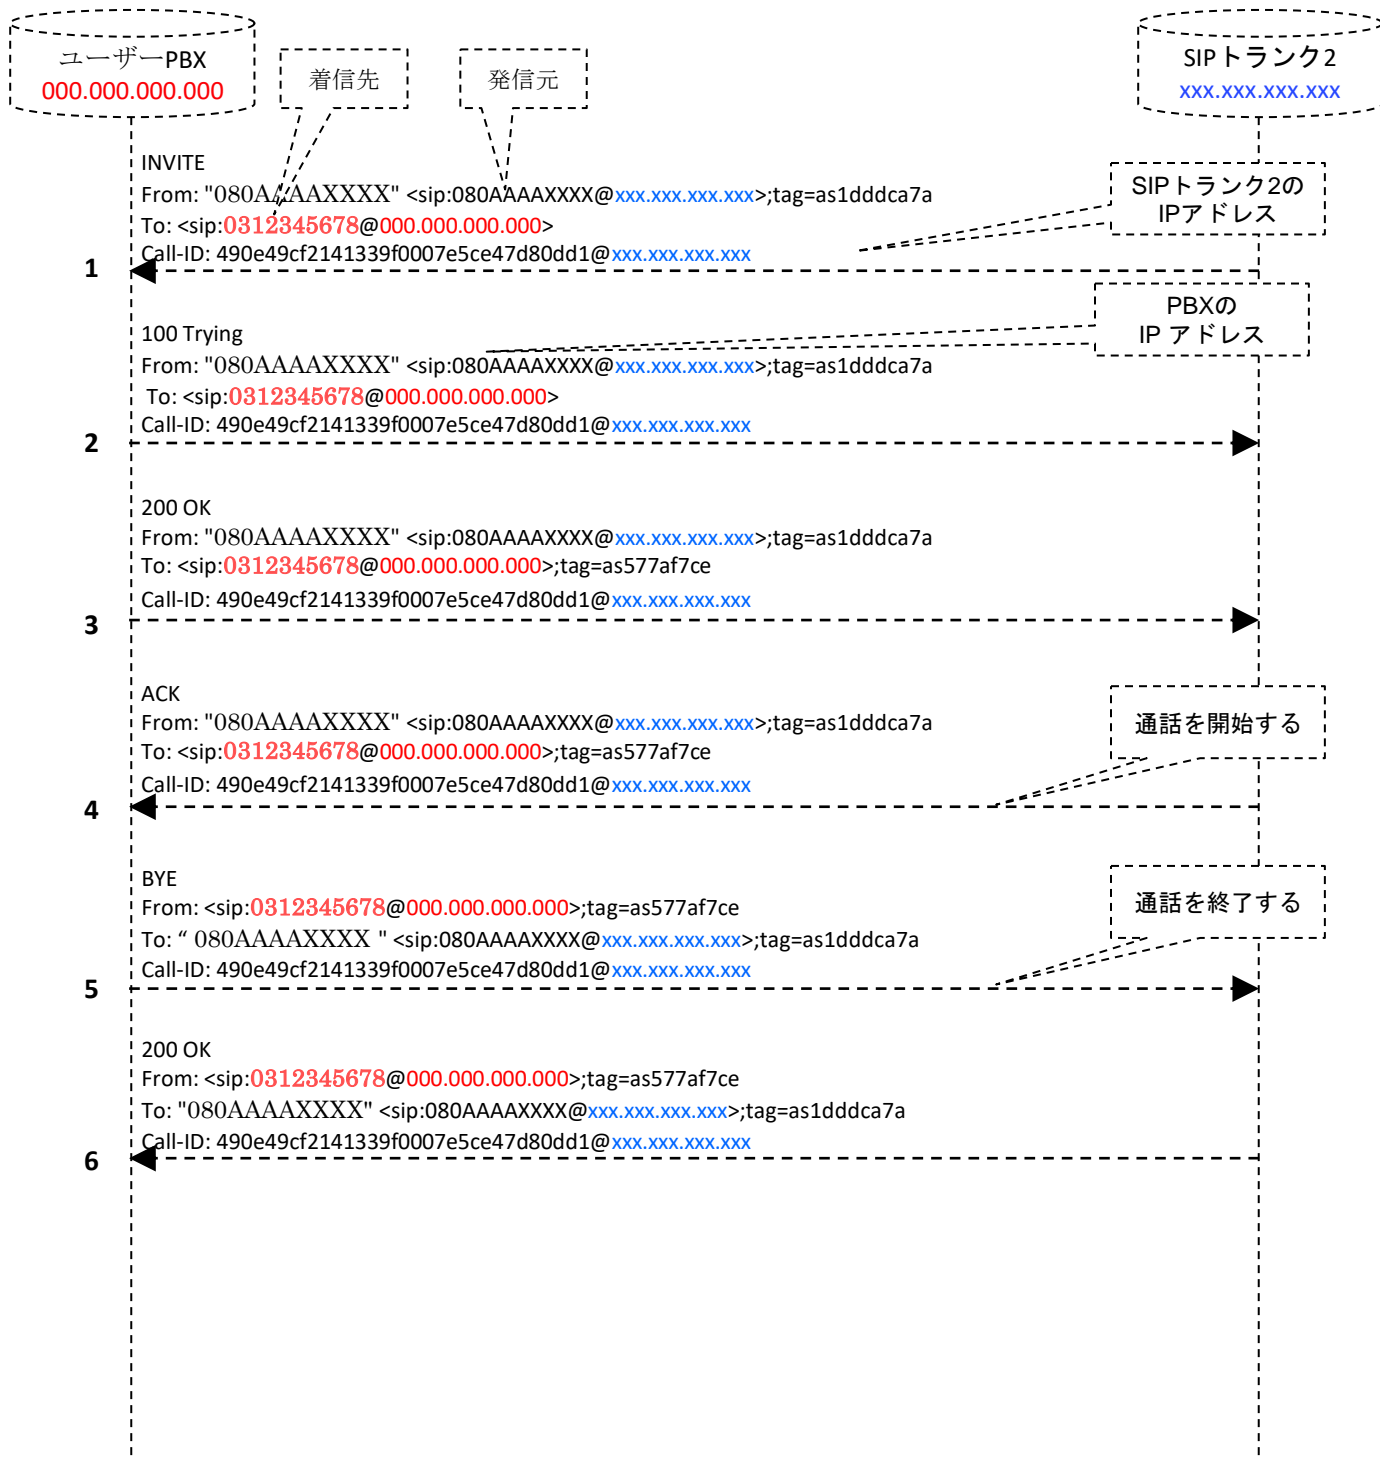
ユーザーPBX
000.000.000.000

着信先

発信元

SIPトランク2
xxx.xxx.xxx.xxx

SIPトランク2の
IPアドレス

INVITE
From: "080AAAAXXXX" <sip:080AAAAXXXX@xxx.xxx.xxx.xxx>;tag=as1dddca7a
To: <sip:0312345678@000.000.000.000>
Call-ID: 490e49cf2141339f0007e5ce47d80dd1@xxx.xxx.xxx.xxx

1

PBXの
IP アドレス

100 Trying
From: "080AAAAXXXX" <sip:080AAAAXXXX@xxx.xxx.xxx.xxx>;tag=as1dddca7a
To: <sip:0312345678@000.000.000.000>
Call-ID: 490e49cf2141339f0007e5ce47d80dd1@xxx.xxx.xxx.xxx

2

200 OK
From: "080AAAAXXXX" <sip:080AAAAXXXX@xxx.xxx.xxx.xxx>;tag=as1dddca7a
To: <sip:0312345678@000.000.000.000>;tag=as577af7ce
Call-ID: 490e49cf2141339f0007e5ce47d80dd1@xxx.xxx.xxx.xxx

3

ACK
From: "080AAAAXXXX" <sip:080AAAAXXXX@xxx.xxx.xxx.xxx>;tag=as1dddca7a
To: <sip:0312345678@000.000.000.000>;tag=as577af7ce
Call-ID: 490e49cf2141339f0007e5ce47d80dd1@xxx.xxx.xxx.xxx

通話を開始する

4

BYE
From: <sip:0312345678@000.000.000.000>;tag=as577af7ce
To: “ 080AAAAXXXX " <sip:080AAAAXXXX@xxx.xxx.xxx.xxx>;tag=as1dddca7a
Call-ID: 490e49cf2141339f0007e5ce47d80dd1@xxx.xxx.xxx.xxx

通話を終了する

5

200 OK
From: <sip:0312345678@000.000.000.000>;tag=as577af7ce
To: "080AAAAXXXX" <sip:080AAAAXXXX@xxx.xxx.xxx.xxx>;tag=as1dddca7a
Call-ID: 490e49cf2141339f0007e5ce47d80dd1@xxx.xxx.xxx.xxx

6